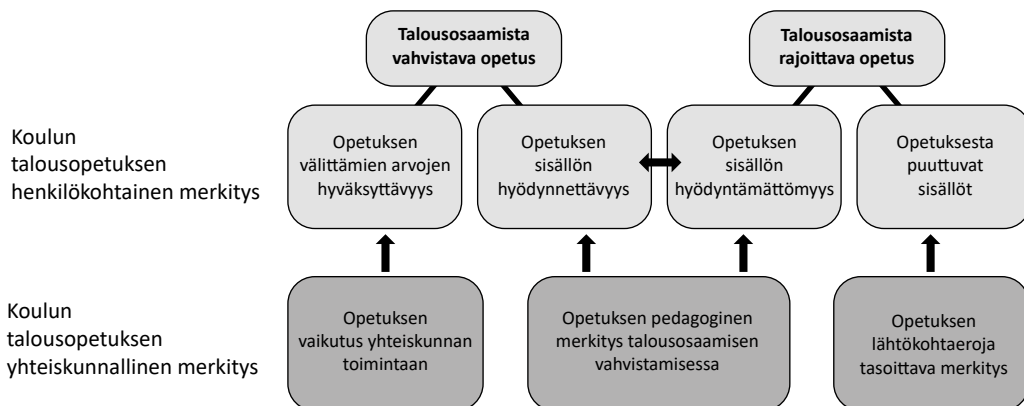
Talousosaamista vahvistava opetus

Talousosaamista rajoittava opetus

Koulun talousopetuksen henkilökohtainen merkitys

Opetuksen välittämien arvojen hyväksyttävyys

Opetuksen sisällön hyödynnettävyys

Opetuksen sisällön hyödyntämättömyys

Opetuksesta puuttuvat sisällöt

Koulun talousopetuksen yhteiskunnallinen merkitys

Opetuksen vaikutus yhteiskunnan toimintaan

Opetuksen pedagoginen merkitys talousosaamisen vahvistamisessa

Opetuksen lähtökohtaeroja tasoittava merkitys